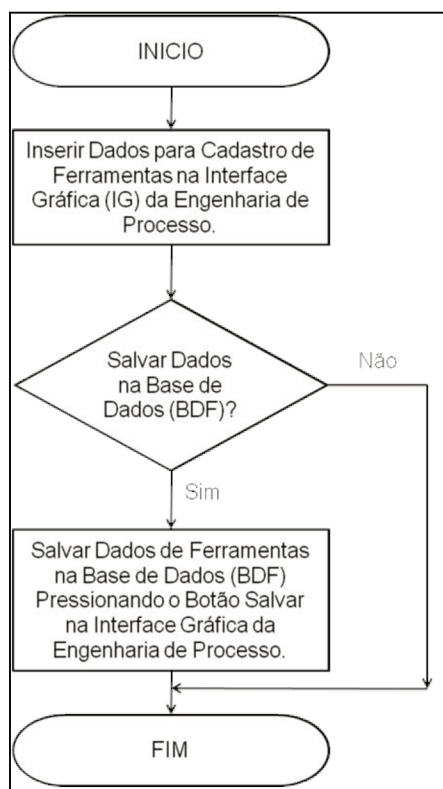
INICIO

Inserir Dados para Cadastro de Ferramentas na Interface Gráfica (IG) da Engenharia de Processo.

Salvar Dados na Base de Dados (BDF)?

Não

Sim

Salvar Dados de Ferramentas na Base de Dados (BDF) Pressionando o Botão Salvar na Interface Gráfica da Engenharia de Processo.

FIM